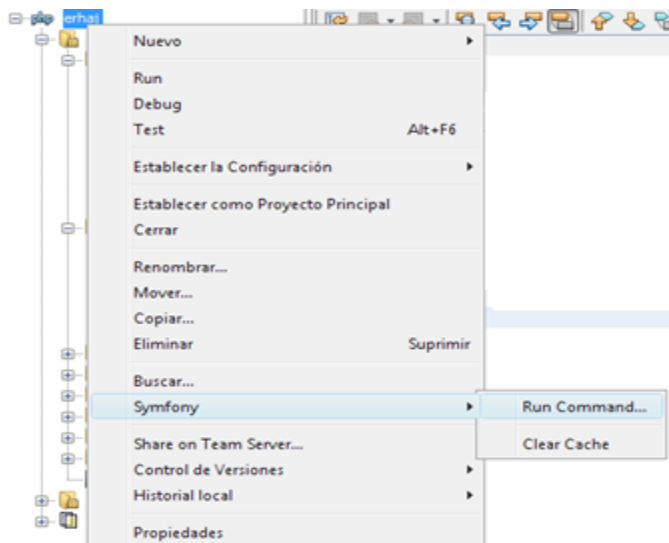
erhai

Nuevo

Run
Debug
Test Alt+F6

Establecer la Configuración

Establecer como Proyecto Principal
Cerrar

Renombrar...
Mover...
Copiar...
Eliminar Suprimir

Buscar...
Symfony

Share on Team Server...
Control de Versiones
Historial local

Propiedades

Run Command...

Clear Cache